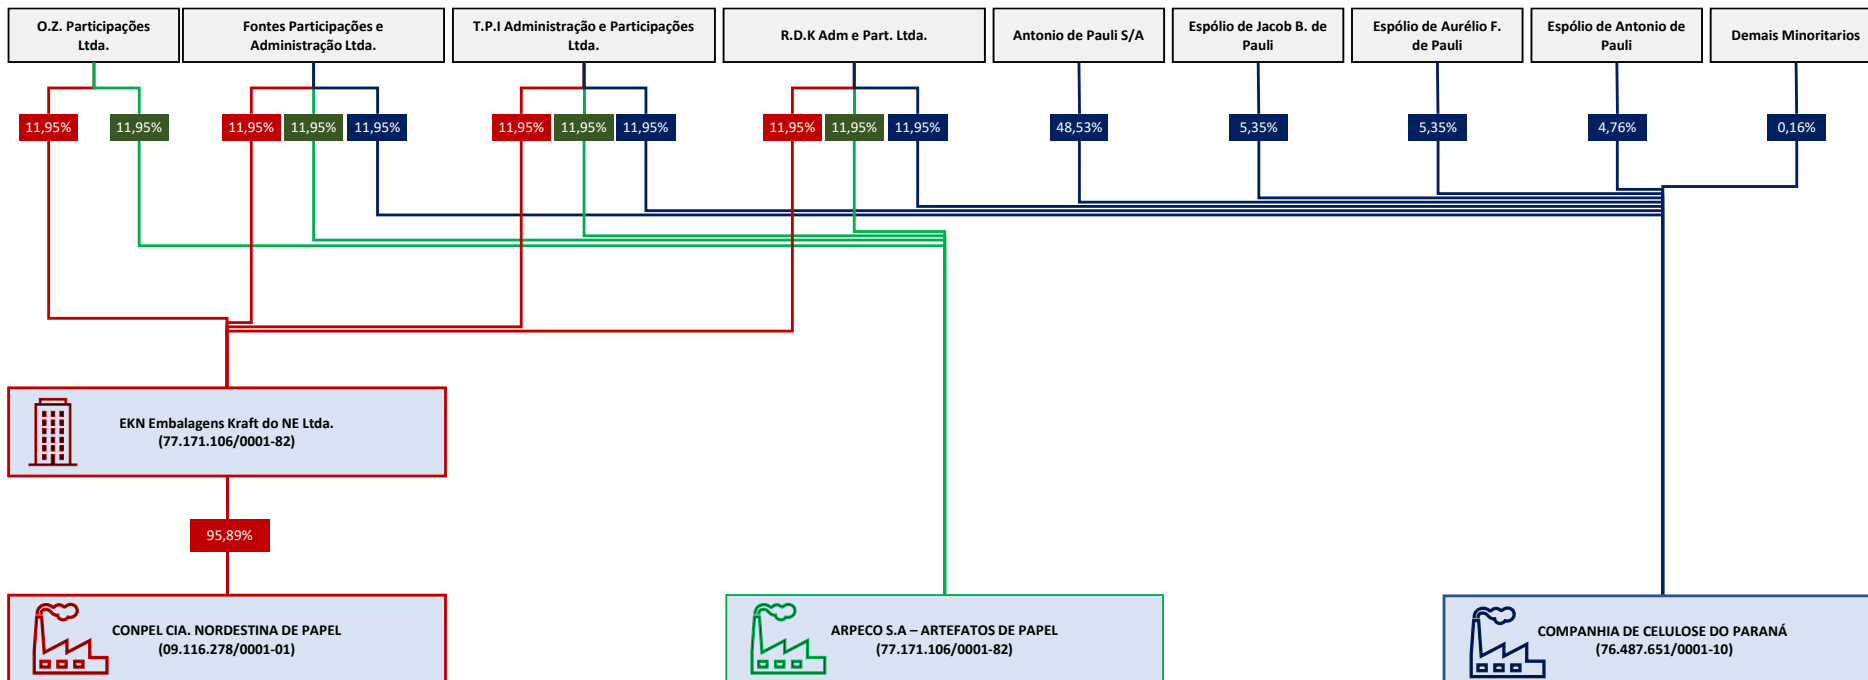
O.Z. Participações Ltda.

Fontes Participações e Administração Ltda.

T.P.I Administração e Participações Ltda.

R.D.K Adm e Part. Ltda.

Antonio de Pauli S/A

Espólio de Jacob B. de Pauli

Espólio de Aurélio F. de Pauli

Espólio de Antonio de Pauli

Demais Minoritarios

11,95%
11,95%
11,95%
11,95%
11,95%
11,95%
11,95%
11,95%
11,95%
11,95%
11,95%
48,53%
5,35%
5,35%
4,76%
0,16%

EKN Embalagens Kraft do NE Ltda.
(77.171.106/0001-82)

95,89%

CONPEL CIA. NORDESTINA DE PAPEL
(09.116.278/0001-01)

ARPECO S.A – ARTEFATOS DE PAPEL
(77.171.106/0001-82)

COMPANHIA DE CELULOSE DO PARANÁ
(76.487.651/0001-10)